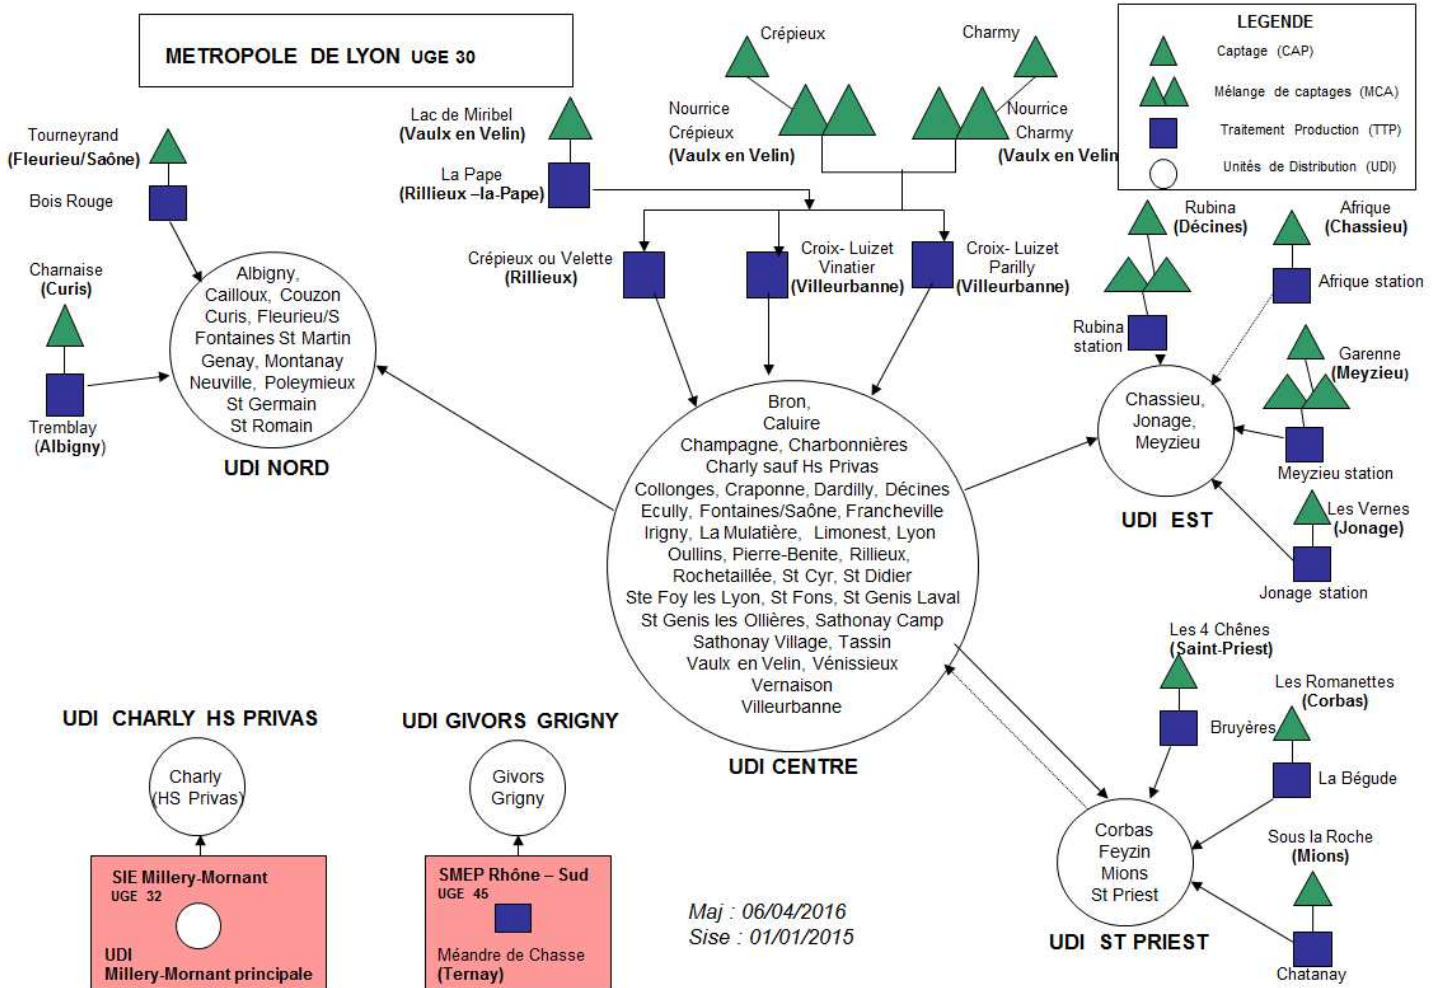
METROPOLE DE LYON UGE 30

LEGENDE
Captage (CAP)
Mélange de captages (MCA)
Traitement Production (TTP)
Unités de Distribution (UDI)

Crépieux
Charmy
Nourrice Crépieux (Vaulx en Velin)
Nourrice Charmy (Vaulx en Velin)

Lac de Miribel (Vaulx en Velin)
La Pape (Rillieux –la-Pape)

Tourneyrand (Fleurieu/Saône)
Bois Rouge

Charnaise (Curis)
Tremblay (Albigny)

Albigny, Cailloux, Couzon Curis, Fleurieu/S Fontaines St Martin Genay, Montanay Neuville, Poleymieux St Germain St Romain
UDI NORD

Crépieux ou Velette (Rillieux)
Croix- Luizet Vinatier (Villeurbanne)
Croix- Luizet Parilly (Villeurbanne)

Rubina (Décines)
Rubina station
Afrique (Chassieu)
Afrique station
Garenne (Meyzieu)
Meyzieu station
Les Vernes (Jonage)
Jonage station

Chassieu, Jonage, Meyzieu
UDI EST

Bron, Caluire Champagne, Charbonnières Charly sauf Hs Privas Collonges, Craponne, Dardilly, Décines Ecully, Fontaines/Saône, Francheville Irigny, La Mulatière, Limonest, Lyon Oullins, Pierre-Benite, Rillieux, Rochetaillée, St Cyr, St Didier Ste Foy les Lyon, St Fons, St Genis Laval St Genis les Ollières, Sathonay Camp Sathonay Village, Tassin Vaulx en Velin, Vénissieux Vernaison Villeurbanne
UDI CENTRE

Les 4 Chênes (Saint-Priest)
Bruyères
Les Romanettes (Corbas)
La Bégude
Sous la Roche (Mions)
Chatanay

Corbas Feyzin Mions St Priest
UDI ST PRIEST

UDI CHARLY HS PRIVAS
Charly (HS Privas)
SIE Millery-Mornant UGE 32
UDI Millery-Mornant principale

UDI GIVORS GRIGNY
Givors Grigny
SMEP Rhône – Sud UGE 45
Méandre de Chasse (Ternay)

Maj : 06/04/2016
Sise : 01/01/2015